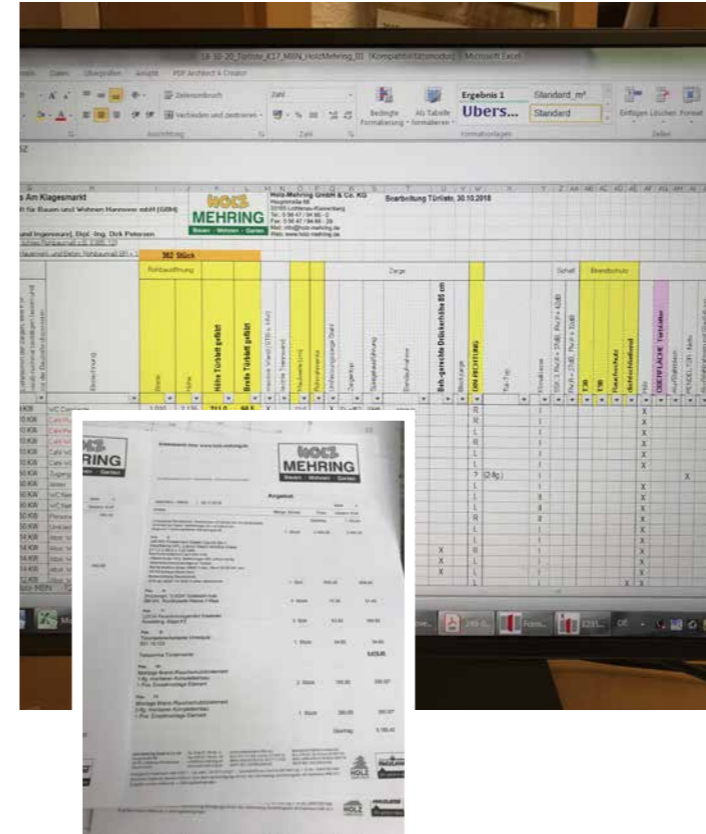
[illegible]_Türliste_K17_MBN_HolzMehring_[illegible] [Kompatibilitätsmodus] - Microsoft Excel

Daten Überprüfen Ansicht PDF Architect 6 Creator

Zeilenumbruch Zahl Bedingte Formatierung Als Tabelle formatieren Ergebnis 1 Standard_m² Übers... Standard Einfügen Löschen Format

Ausrichtung Zahl Formatvorlagen Zellen

s Am Klagesmarkt
für Bauen und Wohnen Hannover mbH (GBH)
und Ingenieure), Dipl.-Ing. Dirk Petersen

HOLZ MEHRING Bauen · Wohnen · Garten

Holz-Mehring GmbH & Co. KG
Hauptstraße 68
32105 Lichtenau-Kleinenberg
Tel.: 0 56 47 / 94 66 - 0
Fax: 0 56 47 / 94 66 - 29
Mail: info@holz-mehring.de
Web: www.holz-mehring.de

Bearbeitung Türliste, 30.10.2018

382 Stück

Rohbauöffnung | Zarge | Schall | Brandschutz

Breite | Höhe | Höhe Türblatt gefälzt | Breite Türblatt gefälzt | Bezeichnung | Behindertengerechte Drückerhöhe 85 cm | DIN-RICHTUNG | OBERFLÄCHE Türblätter | T30 | Rauchschutz | dichtschließend

1.010 | 2.135 | 2110 | 985

R
R
L
L
L
L
7 (2 flg.)
L
L
R
L
L
X
X
X

HOLZ MEHRING Bauen · Wohnen · Garten

Angebot

Dichtung
Rauchschutzplatte
Montage
Einfachmontage Element

Gesamt 5.185,40

HOLZ MEHRING